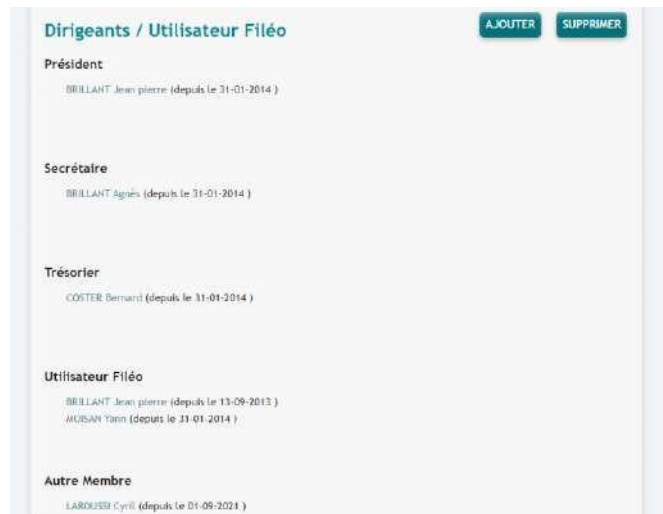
Dirigeants / Utilisateur Filéo

AJOUTER SUPPRIMER

Président

BRILLANT Jean pierre (depuis le 31-01-2014 )

Secrétaire

BRILLANT Agnès (depuis le 31-01-2014 )

Trésorier

COSTER Bernard (depuis le 31-01-2014 )

Utilisateur Filéo

BRILLANT Jean pierre (depuis le 13-09-2013 )
MOISAN Yann (depuis le 31-01-2014 )

Autre Membre

LAROUSSI Cyril (depuis le 01-09-2021 )